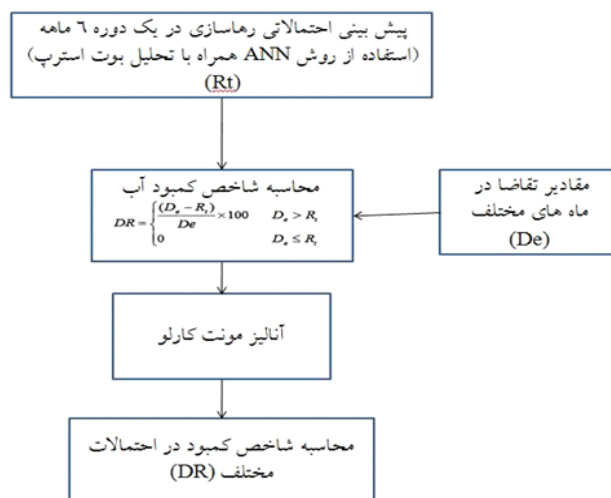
پیش بینی احتمالاتی رهاسازی در یک دوره ۶ ماهه (استفاده از روش ANN همراه با تحلیل بوت استرپ)
(Rt)

محاسبه شاخص کمبود آب
$DR = \begin{cases} \frac{(D_e - R_t)}{De} \times 100 & D_e > R_t \\ 0 & D_e \le R_t \end{cases}$

مقادیر تقاضا در ماه های مختلف
(De)

آنالیز مونت کارلو

محاسبه شاخص کمبود در احتمالات مختلف (DR)